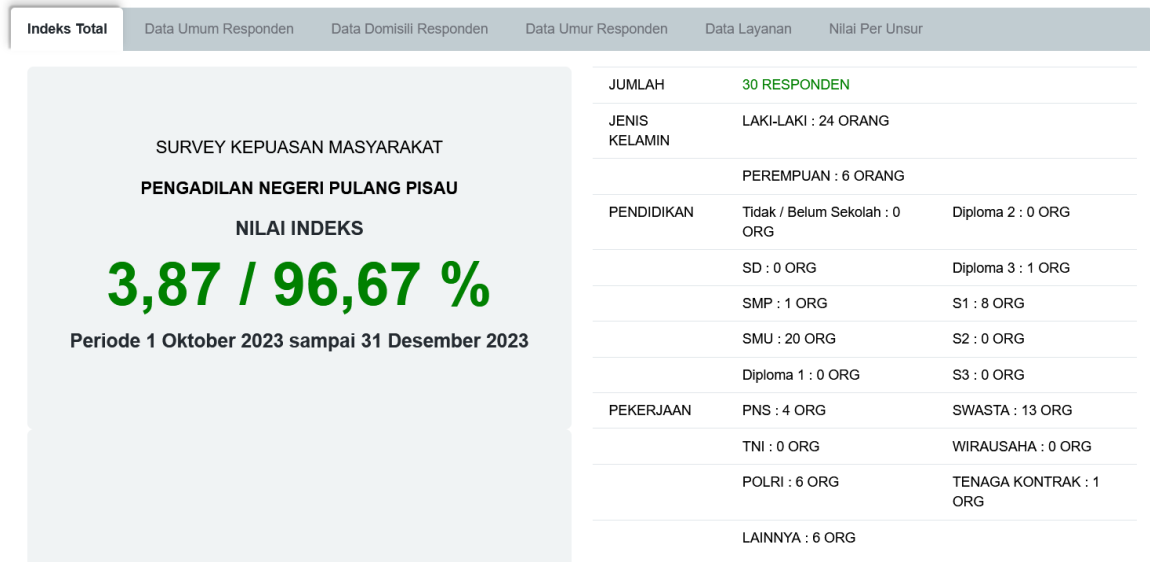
Indeks Total | Data Umum Responden | Data Domisili Responden | Data Umur Responden | Data Layanan | Nilai Per Unsur

SURVEY KEPUASAN MASYARAKAT

PENGADILAN NEGERI PULANG PISAU

NILAI INDEKS

3,87 / 96,67 %

Periode 1 Oktober 2023 sampai 31 Desember 2023

| | | |
|---|---|---|
| JUMLAH | 30 RESPONDEN | |
| JENIS KELAMIN | LAKI-LAKI : 24 ORANG | |
| | PEREMPUAN : 6 ORANG | |
| PENDIDIKAN | Tidak / Belum Sekolah : 0 ORG | Diploma 2 : 0 ORG |
| | SD : 0 ORG | Diploma 3 : 1 ORG |
| | SMP : 1 ORG | S1 : 8 ORG |
| | SMU : 20 ORG | S2 : 0 ORG |
| | Diploma 1 : 0 ORG | S3 : 0 ORG |
| PEKERJAAN | PNS : 4 ORG | SWASTA : 13 ORG |
| | TNI : 0 ORG | WIRAUSAHA : 0 ORG |
| | POLRI : 6 ORG | TENAGA KONTRAK : 1 ORG |
| | LAINNYA : 6 ORG | |